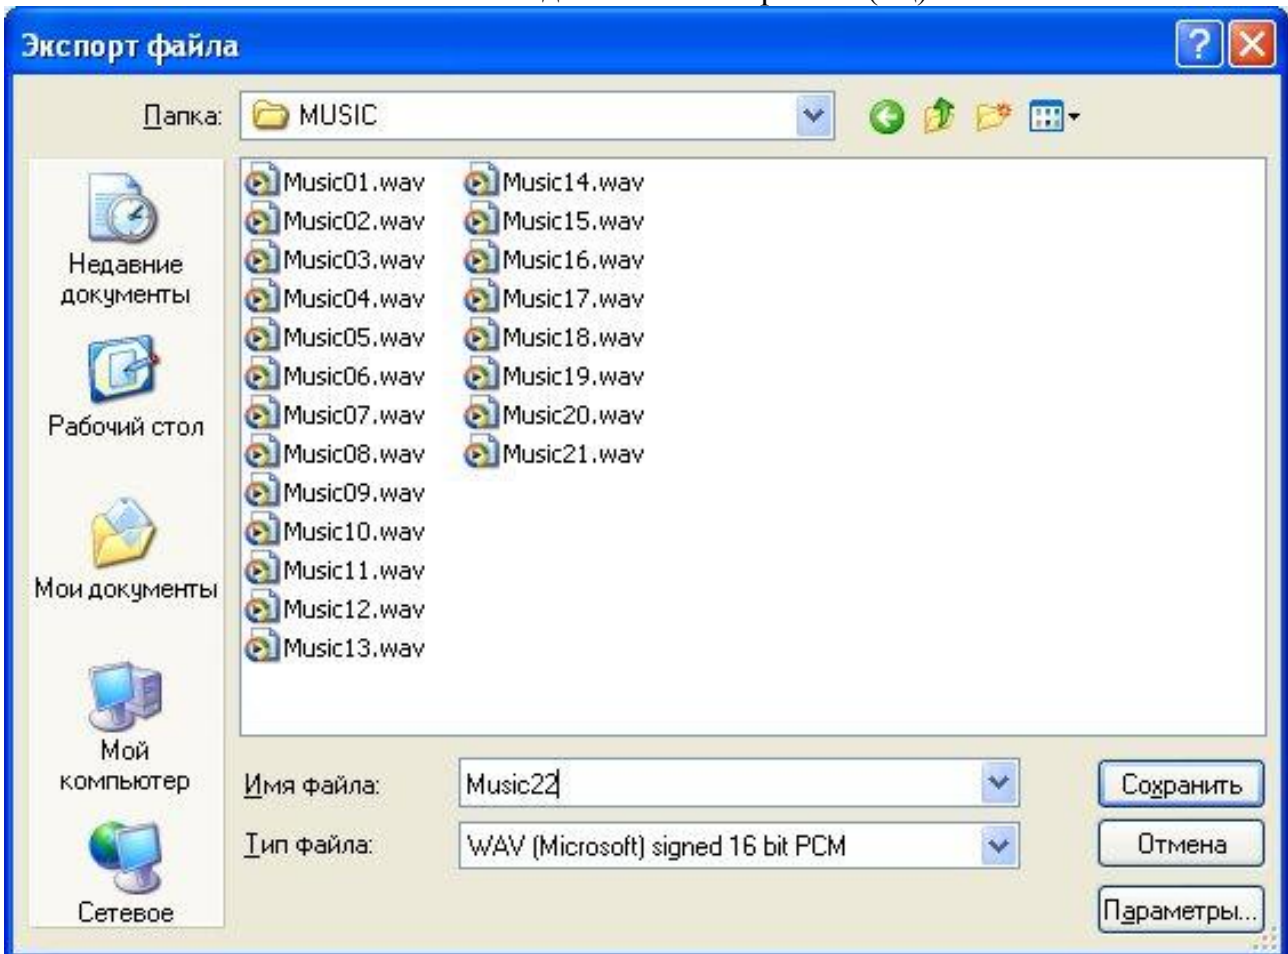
Экспорт файла

Папка: MUSIC

Недавние документы

Рабочий стол

Мои документы

Мой компьютер

Сетевое

Music01.wav
Music02.wav
Music03.wav
Music04.wav
Music05.wav
Music06.wav
Music07.wav
Music08.wav
Music09.wav
Music10.wav
Music11.wav
Music12.wav
Music13.wav

Music14.wav
Music15.wav
Music16.wav
Music17.wav
Music18.wav
Music19.wav
Music20.wav
Music21.wav

Имя файла: Music22

Тип файла: WAV (Microsoft) signed 16 bit PCM

Сохранить

Отмена

Параметры...